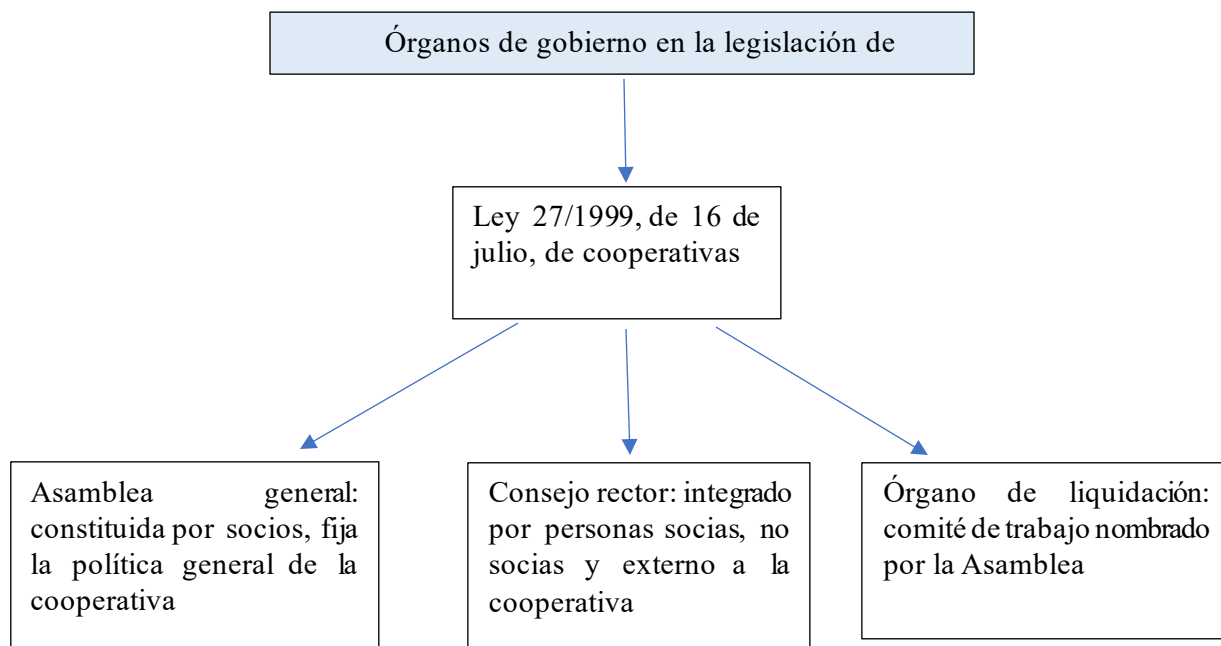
Órganos de gobierno en la legislación de

Ley 27/1999, de 16 de julio, de cooperativas

Asamblea general: constituida por socios, fija la política general de la cooperativa

Consejo rector: integrado por personas socias, no socias y externo a la cooperativa

Órgano de liquidación: comité de trabajo nombrado por la Asamblea